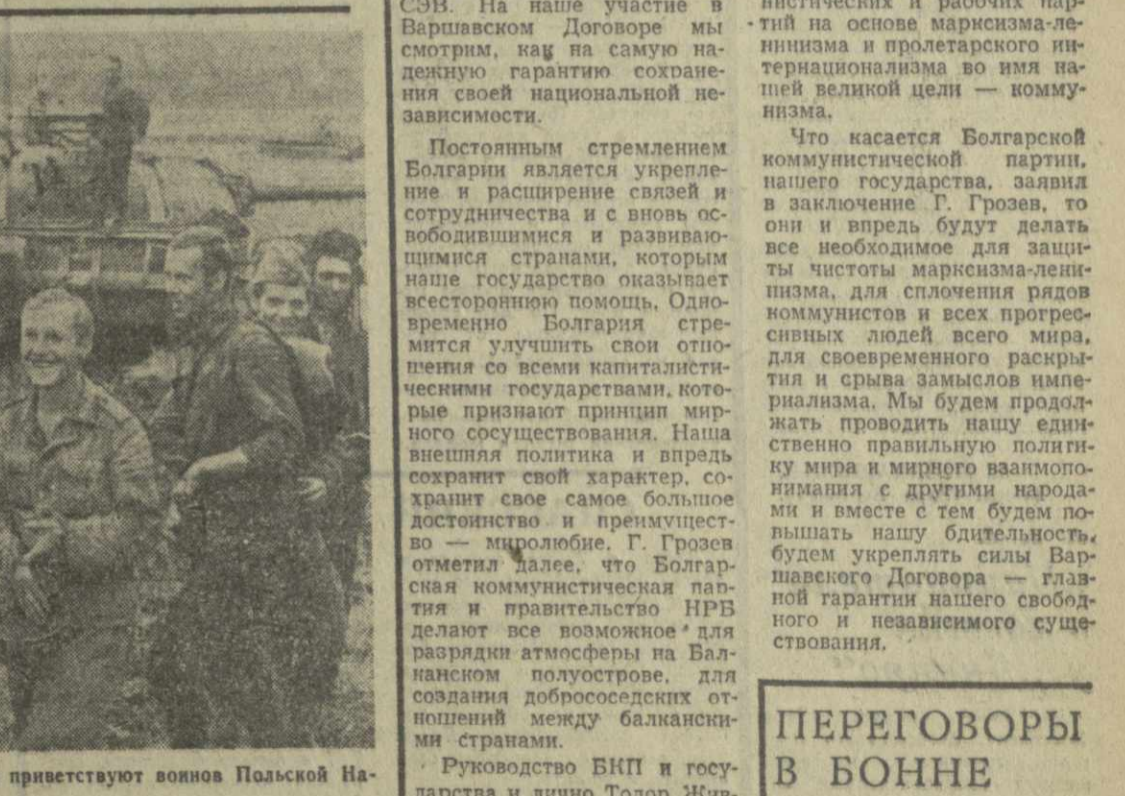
СЭВ. На наше участие в Варшавском Договоре мы смотрим, как на самую надежную гарантию сохранения своей национальной независимости.

Постоянным стремлением Болгарии является укрепление и расширение связей и сотрудничества и с вновь освободившимися и развивающимися странами, которым наше государство оказывает всестороннюю помощь. Одновременно Болгария стремится улучшить свои отношения со всеми капиталистическими государствами, которые признают принцип мирного сосуществования. Наша внешняя политика и впредь сохранит свой характер, сохранит свое самое большое достоинство и преимущество — миролюбие. Г. Грозев отметил далее, что Болгарская коммунистическая партия и правительство НРБ делают все возможное для разрядки атмосферы на Балканском полуострове, для создания добрососедских отношений между балканскими странами.

Руководство БКП и госу-дарства и лично Тодор Жив-

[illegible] нистических и рабочих партий на основе марксизма-ленинизма и пролетарского интернационализма во имя нашей великой цели — коммунизма.

Что касается Болгарской коммунистической партии, нашего государства, заявил в заключение Г. Грозев, то они и впредь будут делать все необходимое для защиты чистоты марксизма-ленинизма, для сплочения рядов коммунистов и всех прогрессивных людей всего мира, для своевременного раскрытия и срыва замыслов империализма. Мы будем продолжать проводить нашу единственно правильную политику мира и мирного взаимопонимания с другими народами и вместе с тем будем повышать нашу бдительность, будем укреплять силы Варшавского Договора — главной гарантии нашего свободного и независимого существования.

ПЕРЕГОВОРЫ В БОННЕ

приветствуют воинов Польской На-